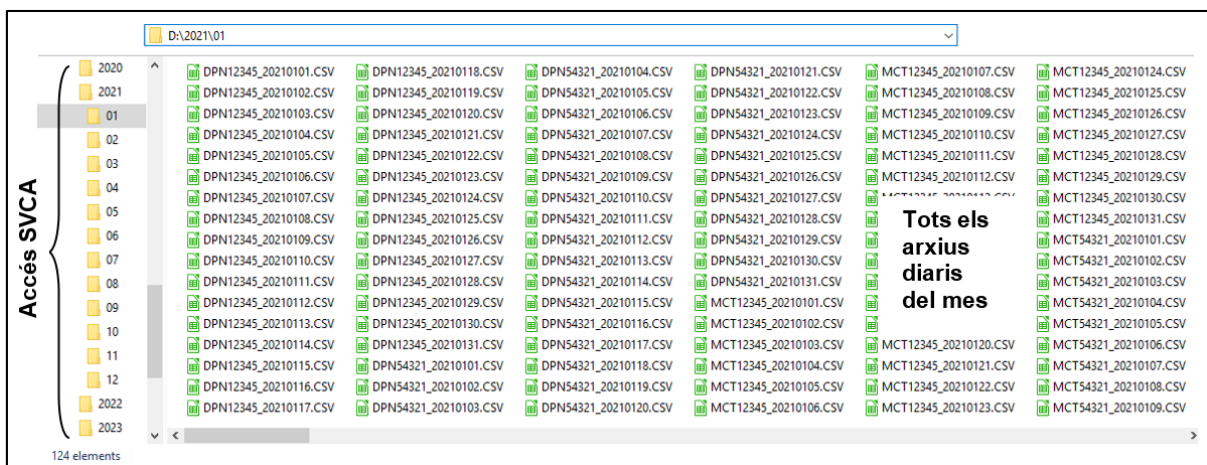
D:\2021\01

2020
2021
01
02
03
04
05
06
07
08
09
10
11
12
2022
2023

Accés SVCA

DPN12345_20210101.CSV
DPN12345_20210102.CSV
DPN12345_20210103.CSV
DPN12345_20210104.CSV
DPN12345_20210105.CSV
DPN12345_20210106.CSV
DPN12345_20210107.CSV
DPN12345_20210108.CSV
DPN12345_20210109.CSV
DPN12345_20210110.CSV
DPN12345_20210111.CSV
DPN12345_20210112.CSV
DPN12345_20210113.CSV
DPN12345_20210114.CSV
DPN12345_20210115.CSV
DPN12345_20210116.CSV
DPN12345_20210117.CSV

DPN12345_20210118.CSV
DPN12345_20210119.CSV
DPN12345_20210120.CSV
DPN12345_20210121.CSV
DPN12345_20210122.CSV
DPN12345_20210123.CSV
DPN12345_20210124.CSV
DPN12345_20210125.CSV
DPN12345_20210126.CSV
DPN12345_20210127.CSV
DPN12345_20210128.CSV
DPN12345_20210129.CSV
DPN12345_20210130.CSV
DPN12345_20210131.CSV
DPN54321_20210101.CSV
DPN54321_20210102.CSV
DPN54321_20210103.CSV

DPN54321_20210104.CSV
DPN54321_20210105.CSV
DPN54321_20210106.CSV
DPN54321_20210107.CSV
DPN54321_20210108.CSV
DPN54321_20210109.CSV
DPN54321_20210110.CSV
DPN54321_20210111.CSV
DPN54321_20210112.CSV
DPN54321_20210113.CSV
DPN54321_20210114.CSV
DPN54321_20210115.CSV
DPN54321_20210116.CSV
DPN54321_20210117.CSV
DPN54321_20210118.CSV
DPN54321_20210119.CSV
DPN54321_20210120.CSV

DPN54321_20210121.CSV
DPN54321_20210122.CSV
DPN54321_20210123.CSV
DPN54321_20210124.CSV
DPN54321_20210125.CSV
DPN54321_20210126.CSV
DPN54321_20210127.CSV
DPN54321_20210128.CSV
DPN54321_20210129.CSV
DPN54321_20210130.CSV
DPN54321_20210131.CSV
MCT12345_20210101.CSV
MCT12345_20210102.CSV
MCT12345_20210103.CSV
MCT12345_20210104.CSV
MCT12345_20210105.CSV
MCT12345_20210106.CSV

MCT12345_20210107.CSV
MCT12345_20210108.CSV
MCT12345_20210109.CSV
MCT12345_20210110.CSV
MCT12345_20210111.CSV
MCT12345_20210112.CSV
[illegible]
Tots els arxius diaris del mes
MCT12345_20210120.CSV
MCT12345_20210121.CSV
MCT12345_20210122.CSV
MCT12345_20210123.CSV

MCT12345_20210124.CSV
MCT12345_20210125.CSV
MCT12345_20210126.CSV
MCT12345_20210127.CSV
MCT12345_20210128.CSV
MCT12345_20210129.CSV
MCT12345_20210130.CSV
MCT12345_20210131.CSV
MCT54321_20210101.CSV
MCT54321_20210102.CSV
MCT54321_20210103.CSV
MCT54321_20210104.CSV
MCT54321_20210105.CSV
MCT54321_20210106.CSV
MCT54321_20210107.CSV
MCT54321_20210108.CSV
MCT54321_20210109.CSV

124 elements